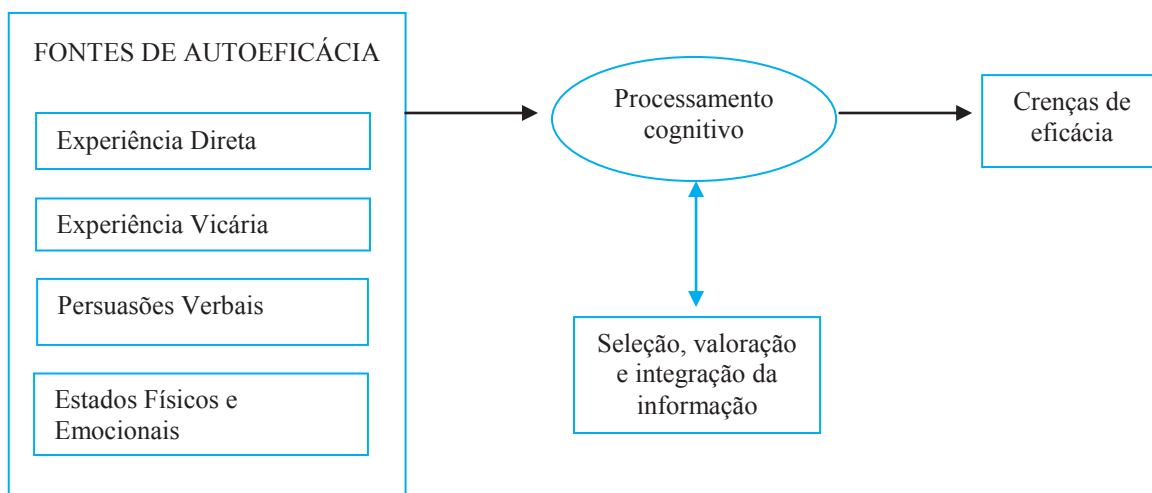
FONTES DE AUTOEFICÁCIA

Experiência Direta

Experiência Vicária

Persuasões Verbais

Estados Físicos e Emocionais

Processamento cognitivo

Crenças de eficácia

Seleção, valoração e integração da informação